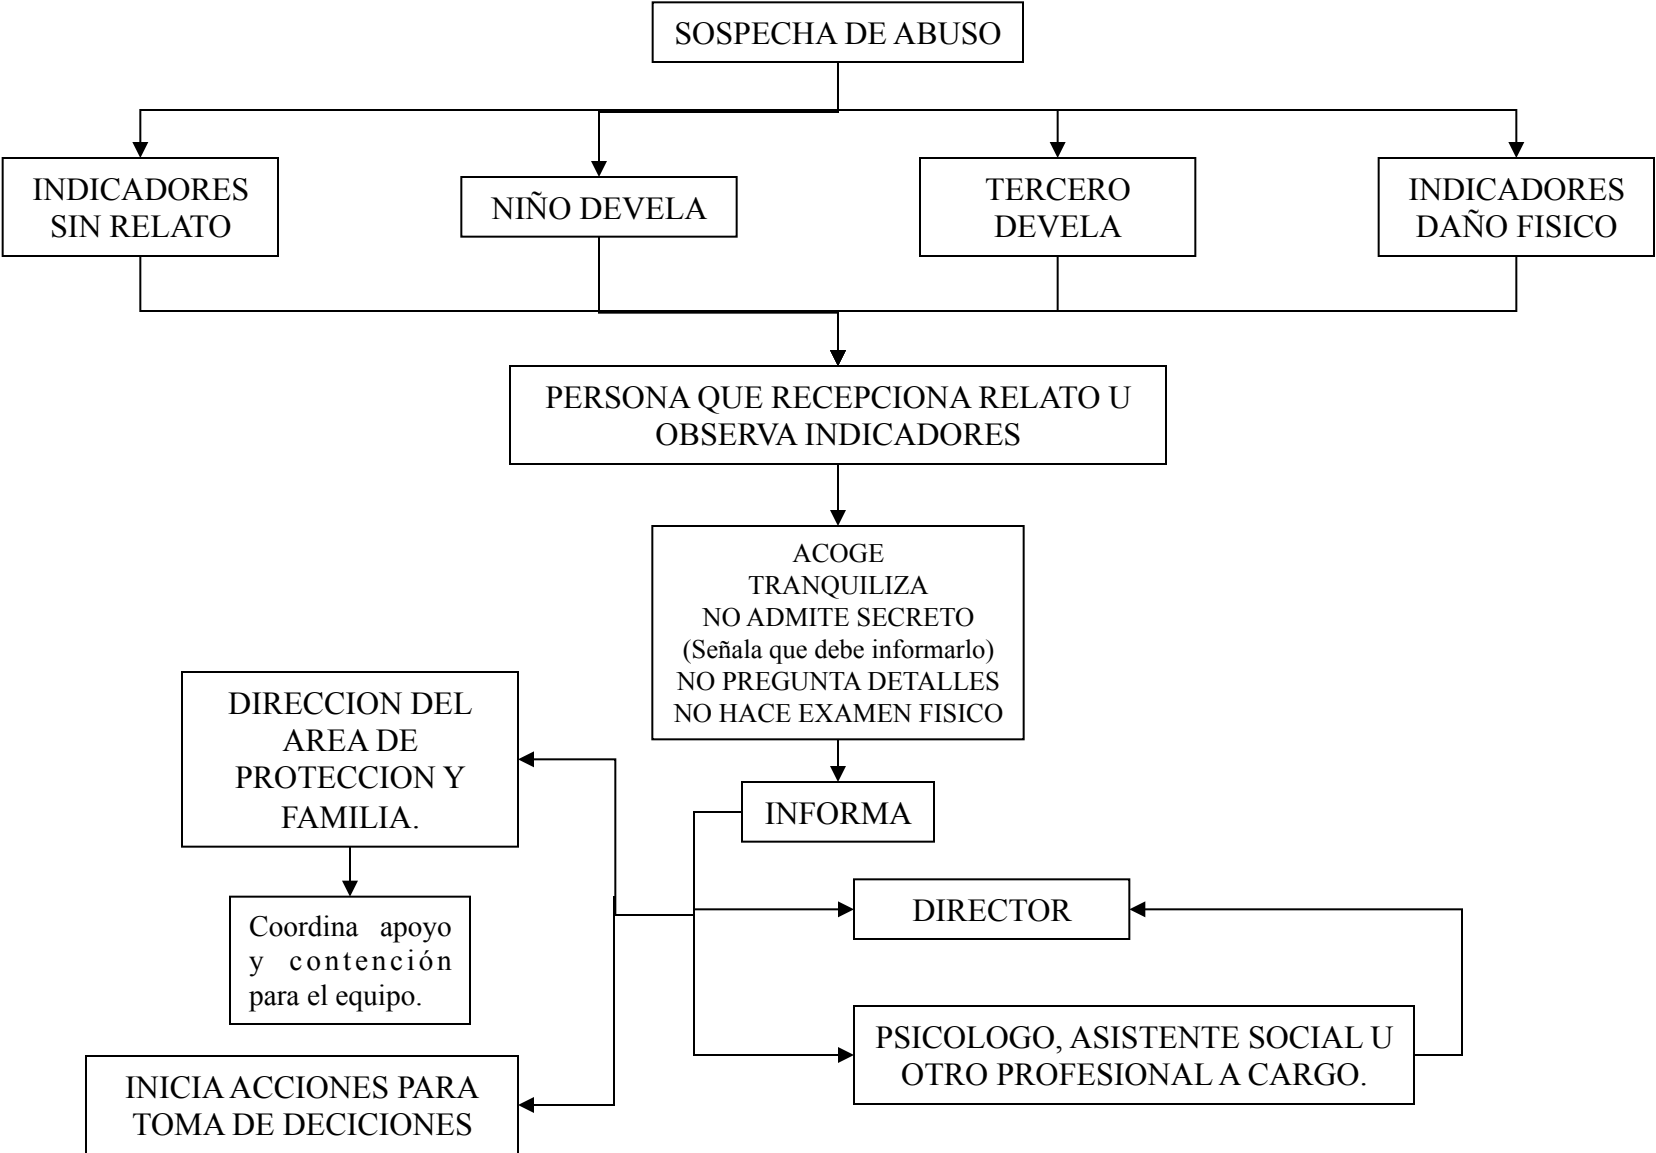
SOSPECHA DE ABUSO

INDICADORES SIN RELATO

NIÑO DEVELA

TERCERO DEVELA

INDICADORES DAÑO FISICO

PERSONA QUE RECEPCIONA RELATO U OBSERVA INDICADORES

ACOGE
TRANQUILIZA
NO ADMITE SECRETO
(Señala que debe informarlo)
NO PREGUNTA DETALLES
NO HACE EXAMEN FISICO

INFORMA

DIRECCION DEL AREA DE PROTECCION Y FAMILIA.

Coordina apoyo y contención para el equipo.

INICIA ACCIONES PARA TOMA DE DECICIONES

DIRECTOR

PSICOLOGO, ASISTENTE SOCIAL U OTRO PROFESIONAL A CARGO.